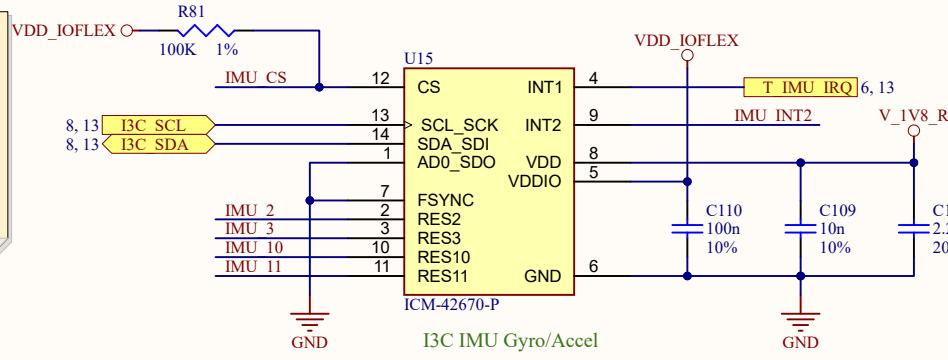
VDD_IOFLEX
R81
100K 1%
IMU_CS
8, 13 I3C_SCL
8, 13 I3C_SDA
IMU_2
IMU_3
IMU_10
IMU_11
U15
12 CS
13 SCL_SCK
14 SDA_SDI
1 AD0_SDO
7 FSYNC
2 RES2
3 RES3
10 RES10
11 RES11
INT1 4
INT2 9
VDD 8
VDDIO 5
GND 6
ICM-42670-P
GND
VDD_IOFLEX
T_IMU_IRQ 6, 13
IMU_INT2
V_1V8_R
C110
100n
10%
C109
10n
10%
C1
2.2
20
GND
I3C IMU Gyro/Accel